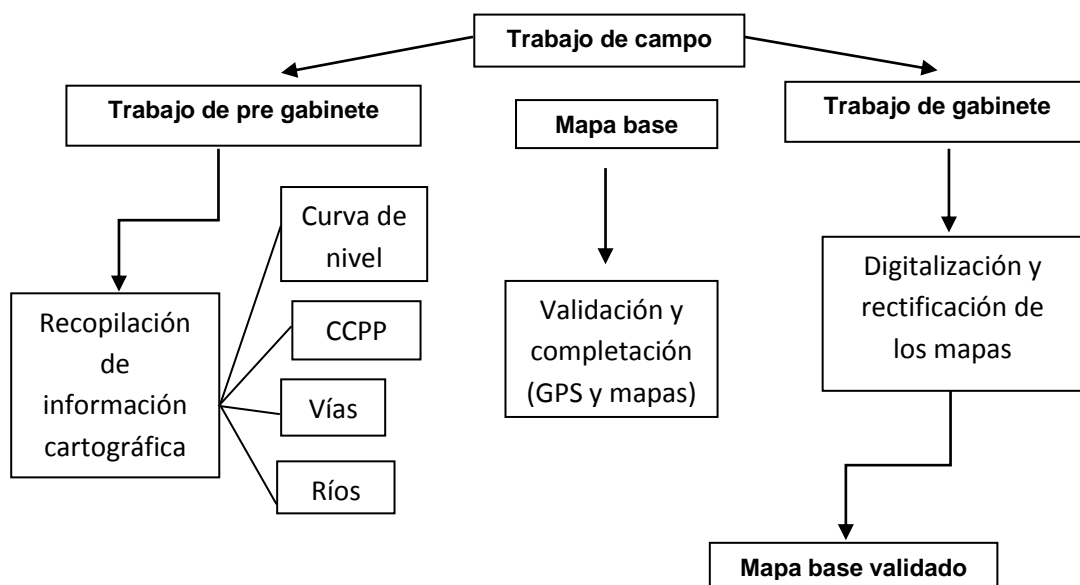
Trabajo de campo

Trabajo de pre gabinete

Mapa base

Trabajo de gabinete

Recopilación de información cartográfica

Curva de nivel

CCPP

Vías

Ríos

Validación y completación (GPS y mapas)

Digitalización y rectificación de los mapas

Mapa base validado